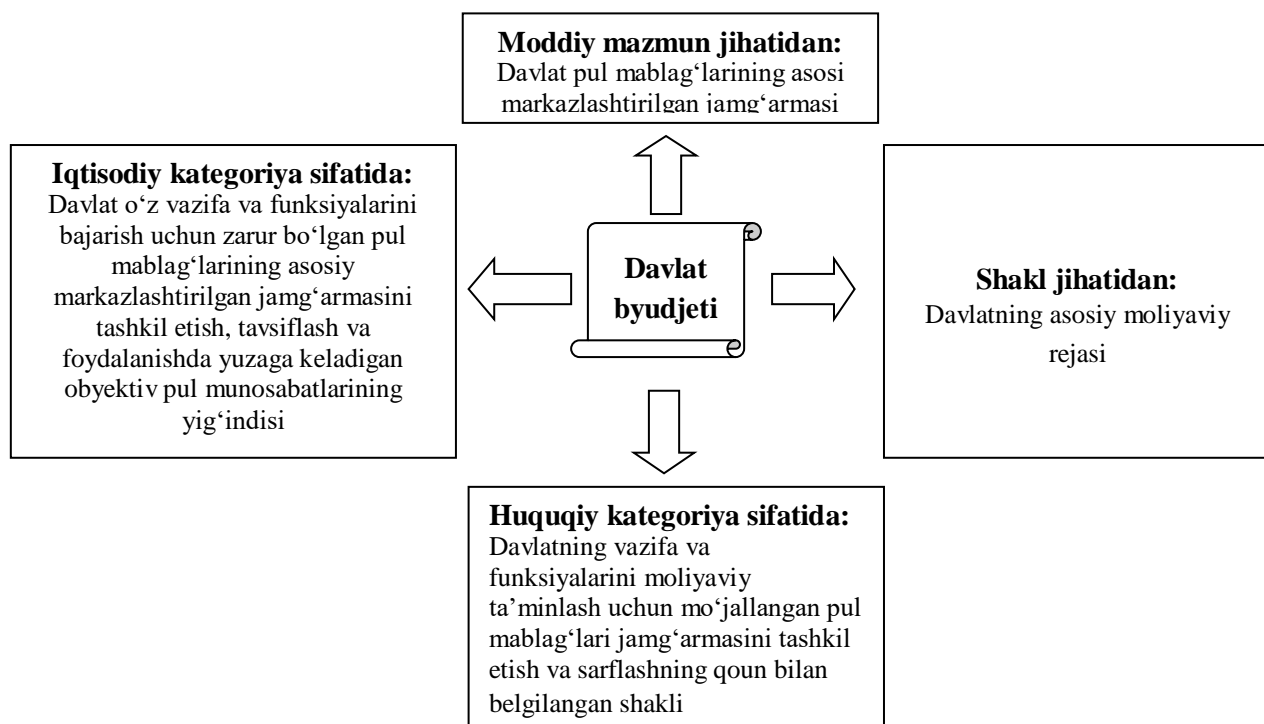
Moddiy mazmun jihatidan:
Davlat pul mablag‘larining asosi markazlashtirilgan jamg‘armasi

Iqtisodiy kategoriya sifatida:
Davlat o‘z vazifa va funksiyalarini bajarish uchun zarur bo‘lgan pul mablag‘larining asosiy markazlashtirilgan jamg‘armasini tashkil etish, tavsiflash va foydalanishda yuzaga keladigan obyektiv pul munosabatlarining yig‘indisi

Davlat byudjeti

Shakl jihatidan:
Davlatning asosiy moliyaviy rejasi

Huquqiy kategoriya sifatida:
Davlatning vazifa va funksiyalarini moliyaviy ta’minlash uchun mo‘jallangan pul mablag‘lari jamg‘armasini tashkil etish va sarflashning qoun bilan belgilangan shakli